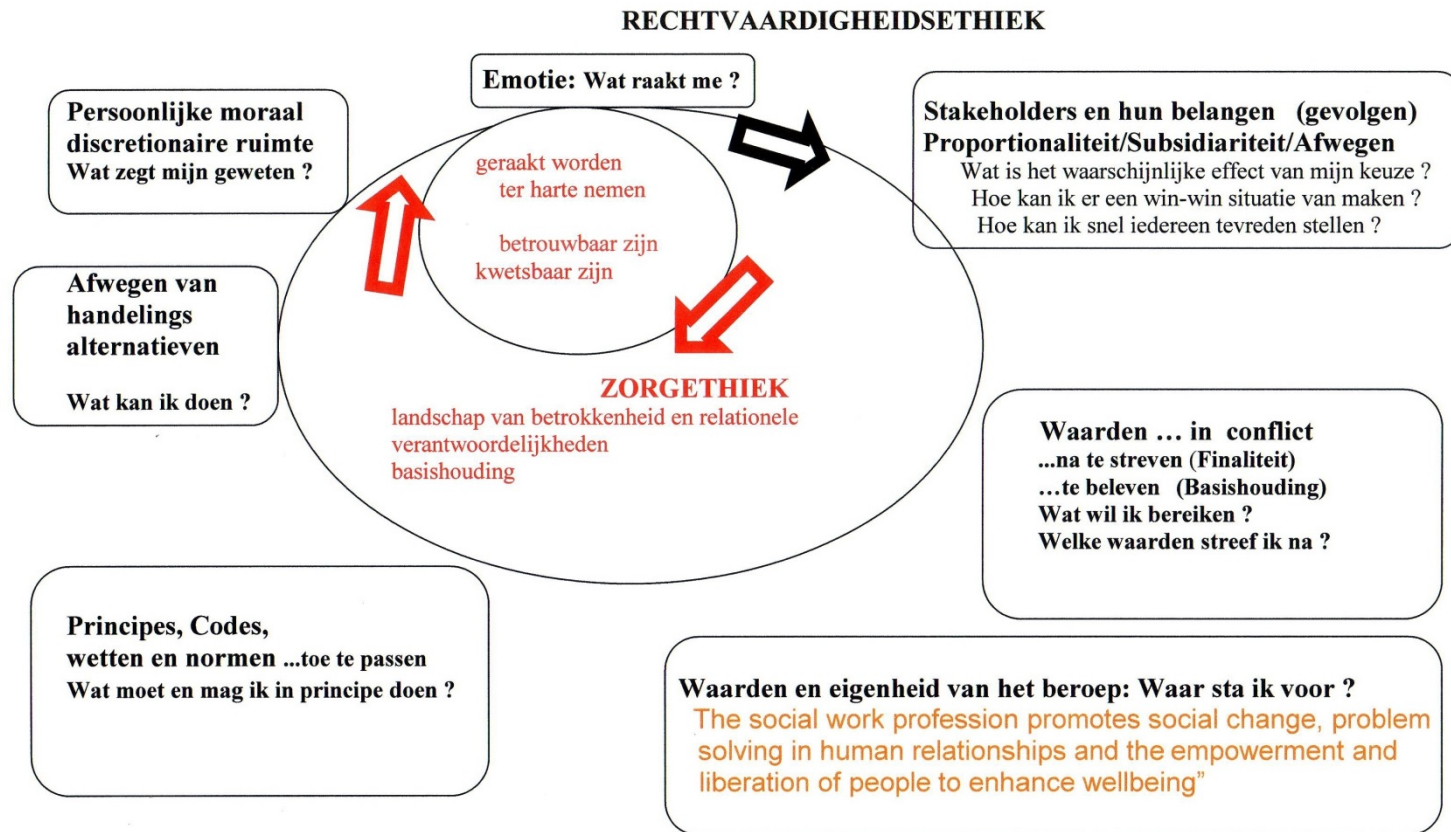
RECHTVAARDIGHEIDSETHIEK

Emotie: Wat raakt me ?

Persoonlijke moraal
discretionaire ruimte
Wat zegt mijn geweten ?

Stakeholders en hun belangen (gevolgen)
Proportionaliteit/Subsidiariteit/Afwegen
Wat is het waarschijnlijke effect van mijn keuze ?
Hoe kan ik er een win-win situatie van maken ?
Hoe kan ik snel iedereen tevreden stellen ?

geraakt worden
ter harte nemen

betrouwbaar zijn
kwetsbaar zijn

Afwegen van handelings alternatieven

Wat kan ik doen ?

ZORGETHIEK
landschap van betrokkenheid en relationele verantwoordelijkheden
basishouding

Waarden … in conflict
...na te streven (Finaliteit)
…te beleven (Basishouding)
Wat wil ik bereiken ?
Welke waarden streef ik na ?

Principes, Codes,
wetten en normen ...toe te passen
Wat moet en mag ik in principe doen ?

Waarden en eigenheid van het beroep: Waar sta ik voor ?
The social work profession promotes social change, problem solving in human relationships and the empowerment and liberation of people to enhance wellbeing”